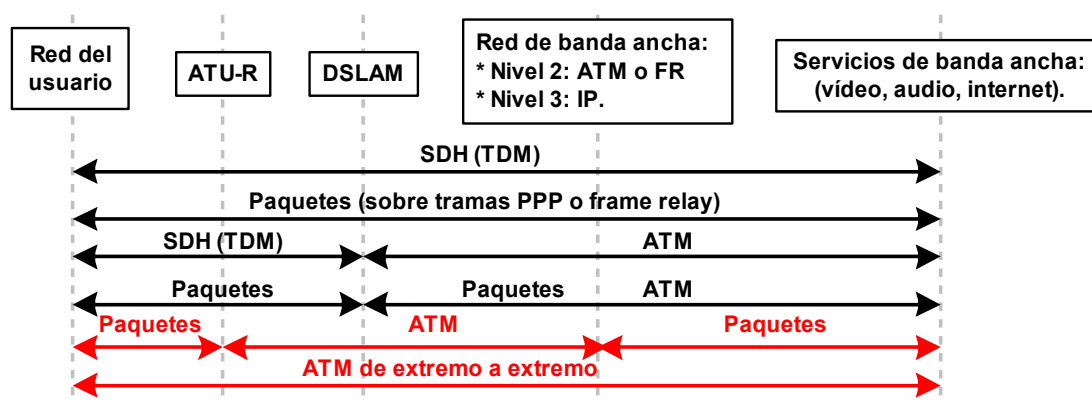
Red del usuario

ATU-R

DSLAM

Red de banda ancha:
* Nivel 2: ATM o FR
* Nivel 3: IP.

Servicios de banda ancha:
(vídeo, audio, internet).

SDH (TDM)

Paquetes (sobre tramas PPP o frame relay)

SDH (TDM)

ATM

Paquetes

Paquetes

ATM

Paquetes

ATM

Paquetes

ATM de extremo a extremo